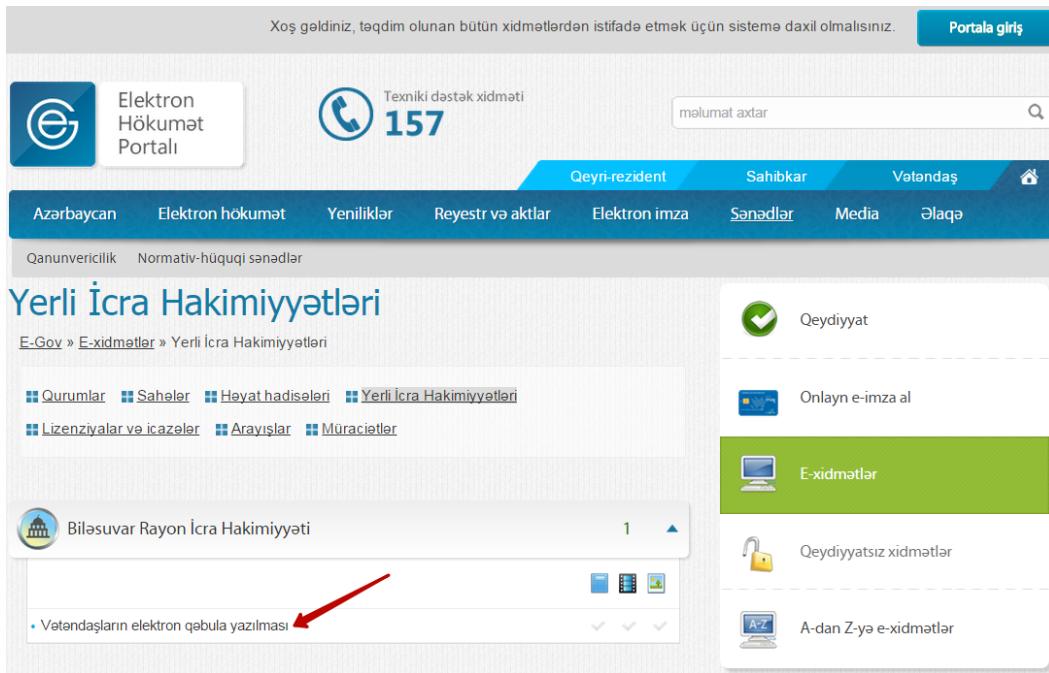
Xoş gəldiniz, təqdim olunan bütün xidmətlərdən istifadə etmək üçün sistemə daxil olmalısınız.

Portala giriş

Elektron Hökumət Portalı

Texniki dəstək xidməti
157

məlumat axtar

Qeyri-rezident
Sahibkar
Vətəndaş

Azərbaycan
Elektron hökumət
Yeniliklər
Reyestr və aktlar
Elektron imza
Sənədlər
Media
Əlaqə

Qanunvericilik
Normativ-hüquqi sənədlər

Yerli İcra Hakimiyyətləri

E-Gov » E-xidmətlər » Yerli İcra Hakimiyyətləri

Qurumlar
Sahələr
Həyat hadisələri
Yerli İcra Hakimiyyətləri
Lizenziyalar və icazələr
Arayışlar
Müraciətlər

Biləsuvar Rayon İcra Hakimiyyəti
1

• Vətəndaşların elektron qəbula yazılması

Qeydiyyat
Onlayn e-imza al
E-xidmətlər
Qeydiyyatsız xidmətlər
A-Z
A-dan Z-yə e-xidmətlər